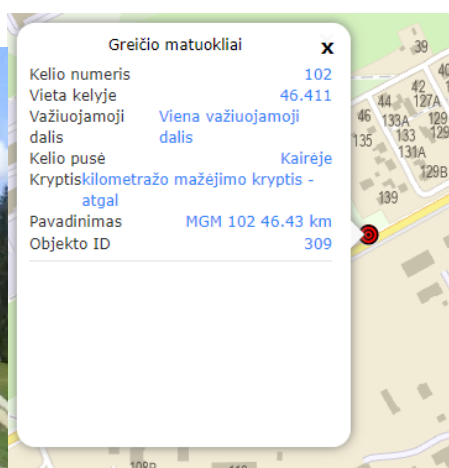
Greičio matuokliai

x

| | |
|---|---|
| Kelio numeris | 102 |
| Vieta kelyje | 46.411 |
| Važiuojamoji dalis | Viena važiuojamoji dalis |
| Kelio pusė | Kairėje |
| Kryptis | kilometražo mažėjimo kryptis - atgal |
| Pavadinimas | MGM 102 46.43 km |
| Objekto ID | 309 |

39
42
127A
44
46
133A
129
133
135
131A
129B
139
108B